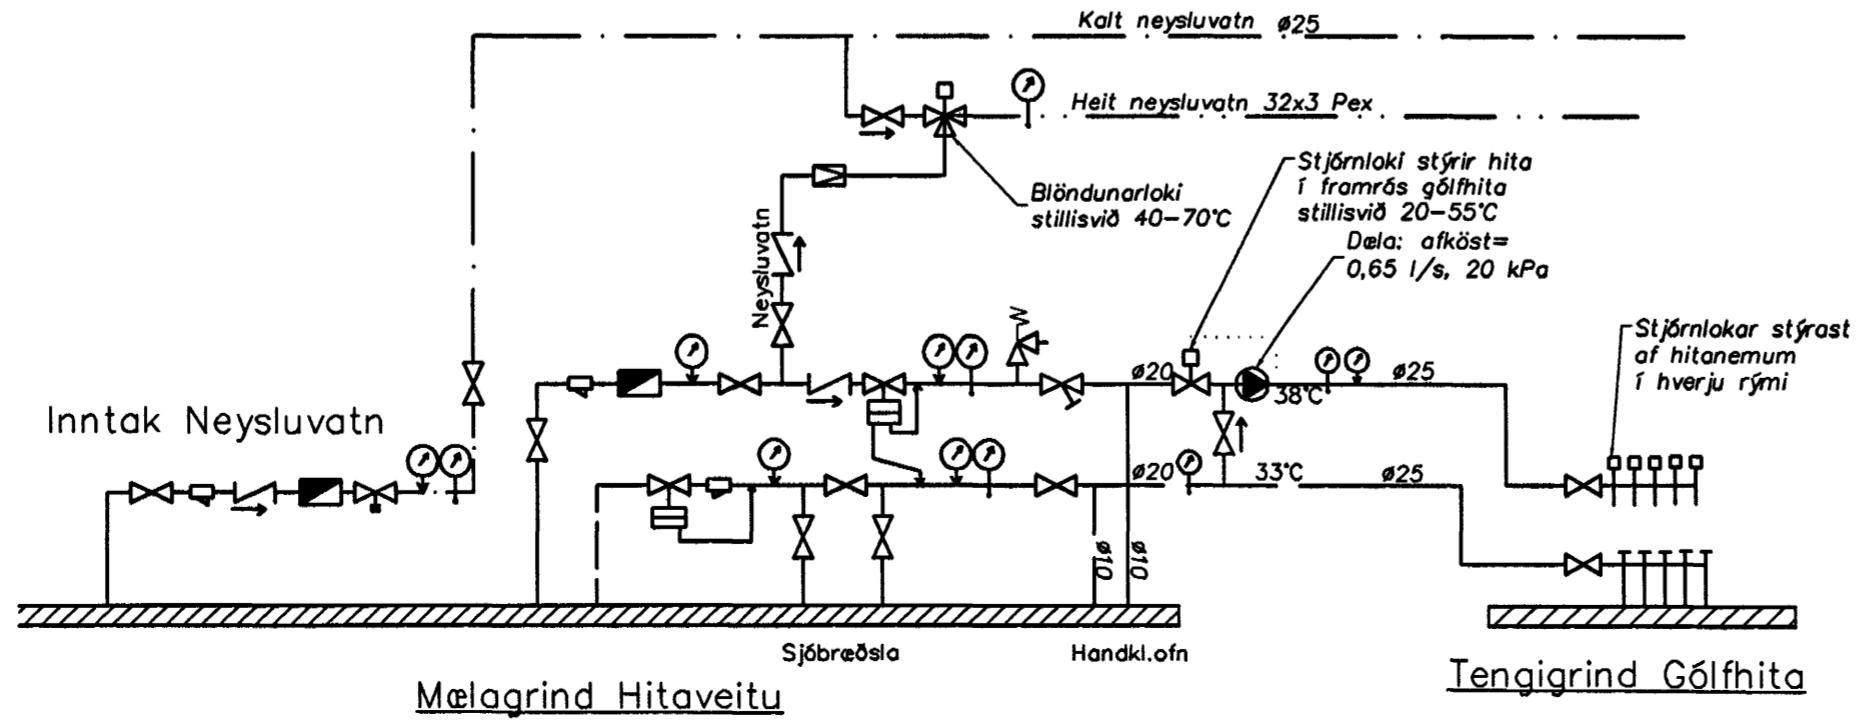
Kalt neysluvatn ø25

Heit neysluvatn 32x3 Pex

Blöndunarloki stillisvið 40–70°C

Neysluvatn

Stjórnloki stýrir hita í framrás gólfhita stillisvið 20–55°C

Dæla: afköst= 0,65 l/s, 20 kPa

Stjórnlokar stýrast af hitanemum í hverju rými

Inntak Neysluvatn

ø20

38°C

ø25

ø20

33°C

ø25

ø10

ø10

Sjóbræðsla

Handkl.ofn

Mælagrind Hitaveitu

Tengigrind Gólfhita